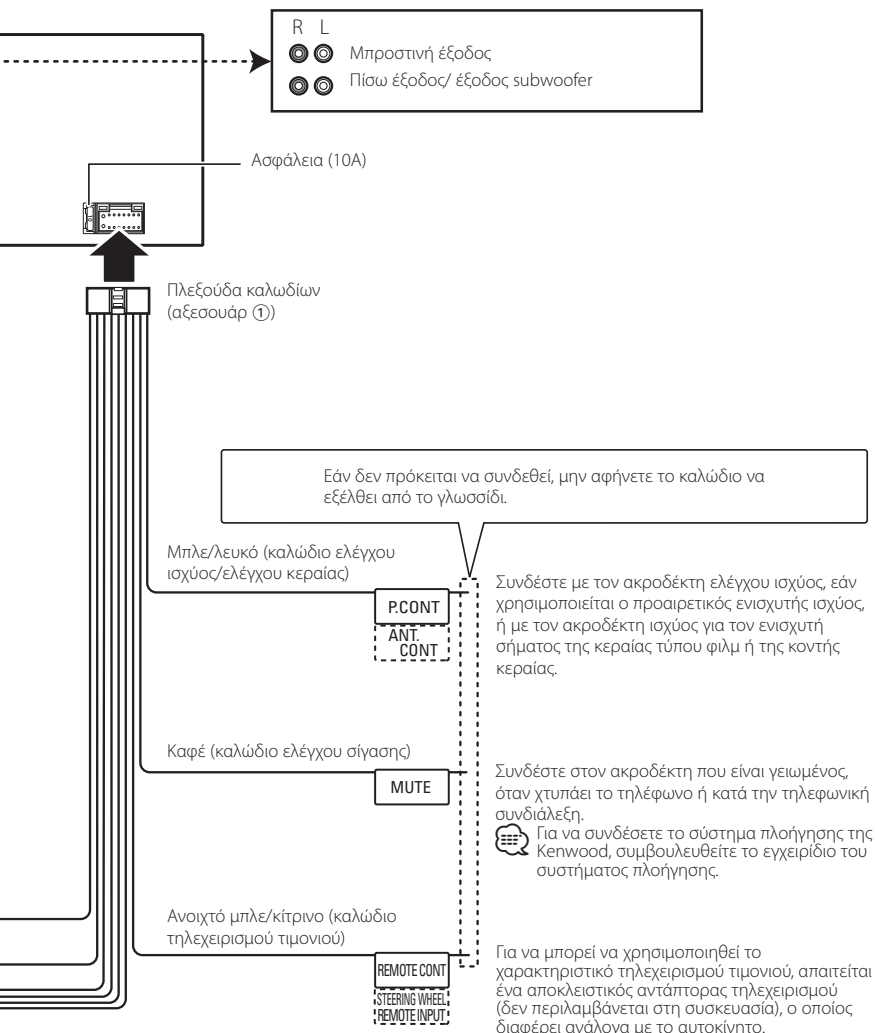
R L
Μπροστινή έξοδος
Πίσω έξοδος/ έξοδος subwoofer

Ασφάλεια (10A)

Πλεξούδα καλωδίων (αξεσουάρ ①)

Εάν δεν πρόκειται να συνδεθεί, μην αφήνετε το καλώδιο να εξέλθει από το γλωσσίδι.

Μπλε/λευκό (καλώδιο ελέγχου ισχύος/ελέγχου κεραίας)

P.CONT

ANT. CONT

Συνδέστε με τον ακροδέκτη ελέγχου ισχύος, εάν χρησιμοποιείται ο προαιρετικός ενισχυτής ισχύος, ή με τον ακροδέκτη ισχύος για τον ενισχυτή σήματος της κεραίας τύπου φιλμ ή της κοντής κεραίας.

Καφέ (καλώδιο ελέγχου σίγασης)

MUTE

Συνδέστε στον ακροδέκτη που είναι γειωμένος, όταν χτυπάει το τηλέφωνο ή κατά την τηλεφωνική συνδιάλεξη.

Για να συνδέσετε το σύστημα πλοήγησης της Kenwood, συμβουλευθείτε το εγχειρίδιο του συστήματος πλοήγησης.

Ανοιχτό μπλε/κίτρινο (καλώδιο τηλεχειρισμού τιμονιού)

REMOTE CONT

STEERING WHEEL REMOTE INPUT

Για να μπορεί να χρησιμοποιηθεί το χαρακτηριστικό τηλεχειρισμού τιμονιού, απαιτείται ένα αποκλειστικός αντάπτορας τηλεχειρισμού (δεν περιλαμβάνεται στη συσκευασία), ο οποίος διαφέρει ανάλογα με το αυτοκίνητο.